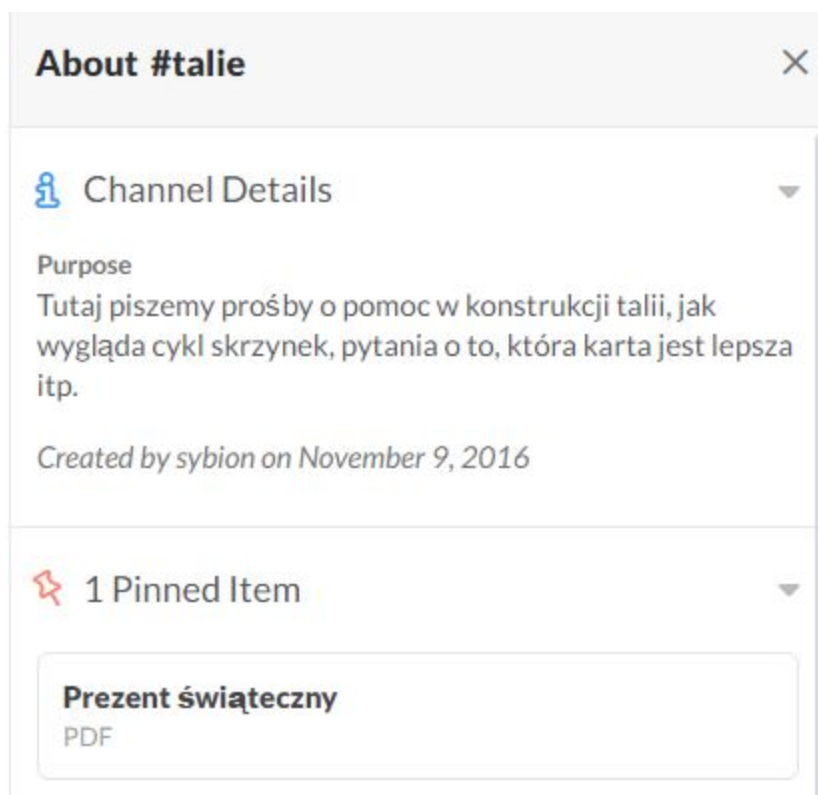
About #talie

×

Channel Details

Purpose
Tutaj piszemy prośby o pomoc w konstrukcji talii, jak wygląda cykl skrzynek, pytania o to, która karta jest lepsza itp.

Created by sybion on November 9, 2016

1 Pinned Item

Prezent świąteczny
PDF